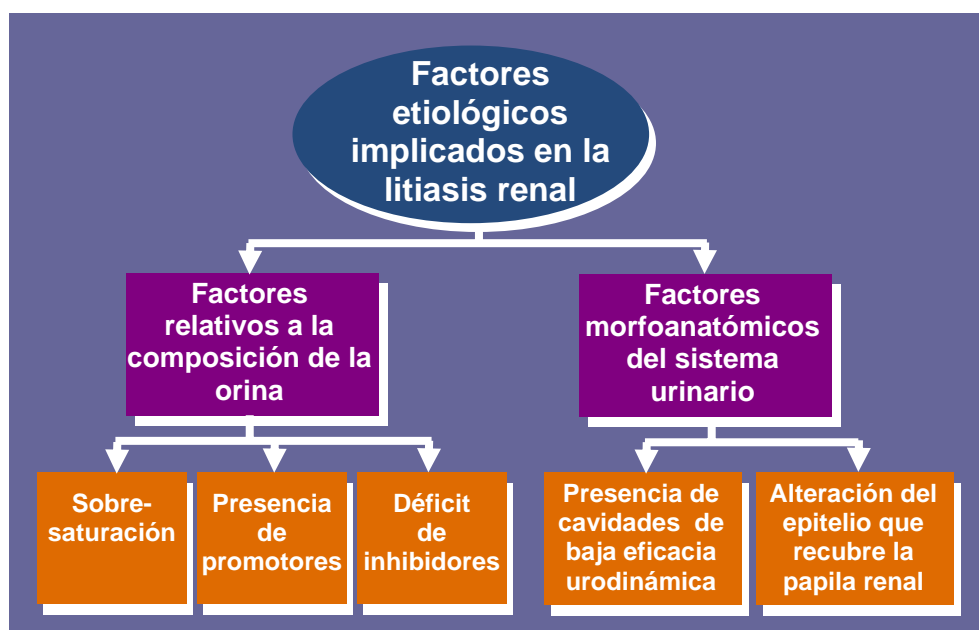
Factores etiológicos implicados en la litiasis renal

Factores relativos a la composición de la orina

Factores morfoanatómicos del sistema urinario

Sobre-saturación

Presencia de promotores

Déficit de inhibidores

Presencia de cavidades de baja eficacia urodinámica

Alteración del epitelio que recubre la papila renal